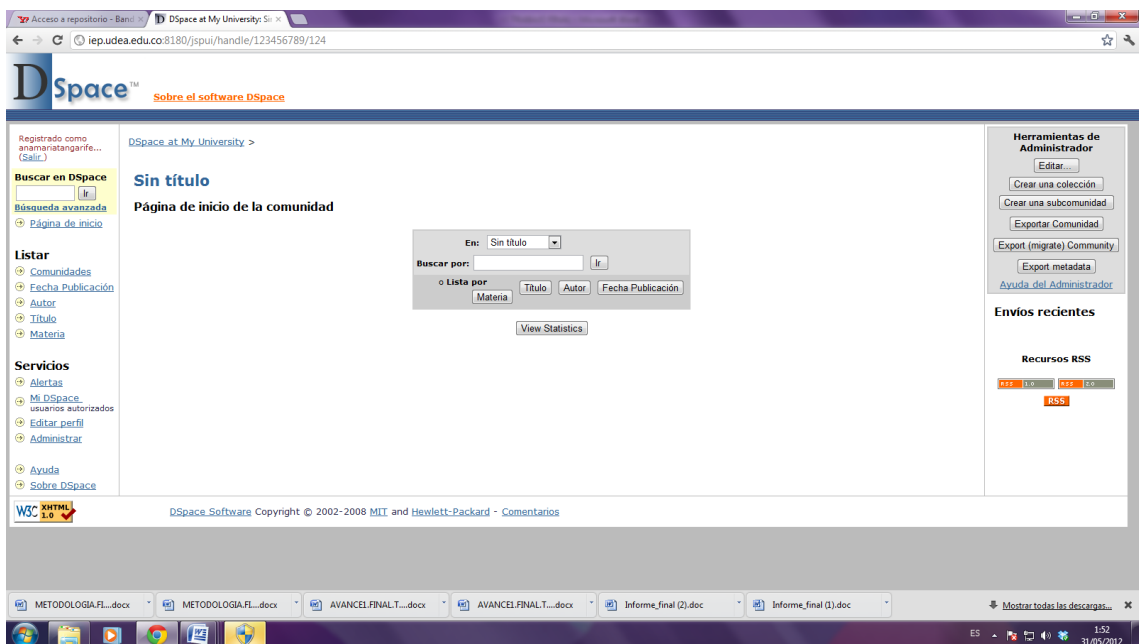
Acceso a repositorio - Band × | DSpace at My University: Si ×

iep.udea.edu.co:8180/jspui/handle/123456789/124

DSpace™ Sobre el software DSpace

Registrado como anamariatangarife... (Salir)

Buscar en DSpace
Ir
Búsqueda avanzada
Página de inicio

Listar
Comunidades
Fecha Publicación
Autor
Título
Materia

Servicios
Alertas
Mi DSpace usuarios autorizados
Editar perfil
Administrar

Ayuda
Sobre DSpace

DSpace at My University >

Sin título

Página de inicio de la comunidad

En: Sin título
Buscar por: Ir
Lista por Materia Título Autor Fecha Publicación

View Statistics

Herramientas de Administrador
Editar...
Crear una colección
Crear una subcomunidad
Exportar Comunidad
Export (migrate) Community
Export metadata
Ayuda del Administrador

Envíos recientes

Recursos RSS
RSS 1.0 RSS 2.0
RSS

W3C XHTML 1.0

DSpace Software Copyright © 2002-2008 MIT and Hewlett-Packard - Comentarios

METODOLOGIA.FI....docx | METODOLOGIA.FI....docx | AVANCE1.FINAL.T....docx | AVANCE1.FINAL.T....docx | Informe_final (2).doc | Informe_final (1).doc | Mostrar todas las descargas... ×

ES 1:52 31/05/2012